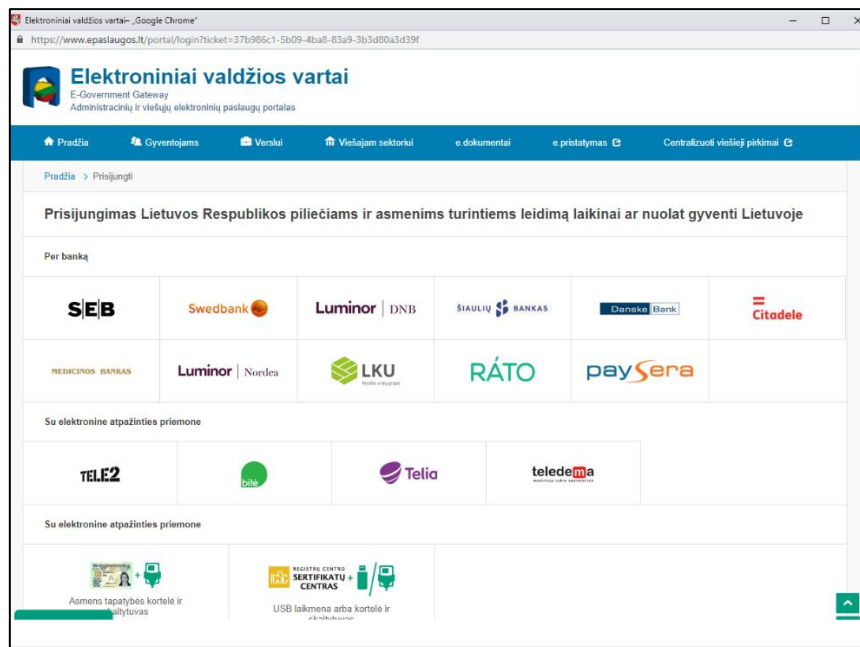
Elektroniniai valdžios vartai– „Google Chrome"
https://www.epaslaugos.lt/portal/login?ticket=37b986c1-5b09-4ba8-83a9-3b3d80a3d39f

Elektroniniai valdžios vartai
E-Government Gateway
Administracinių ir viešųjų elektroninių paslaugų portalas

Pradžia | Gyventojams | Verslui | Viešajam sektoriui | e.dokumentai | e.pristatymas | Centralizuoti viešieji pirkimai

Pradžia > Prisijungti

Prisijungimas Lietuvos Respublikos piliečiams ir asmenims turintiems leidimą laikinai ar nuolat gyventi Lietuvoje

Per banką

SEB | Swedbank | Luminor | DNB | ŠIAULIŲ BANKAS | Danske Bank | Citadele
MEDICINOS BANKAS | Luminor | Nordea | LKU | RĀTO | paysera

Su elektronine atpažinties priemone

TELE2 | bitė | Telia | teledema

Su elektronine atpažinties priemone

Asmens tapatybės kortelė ir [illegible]skaitytuvas

REGISTRŲ CENTRO SERTIFIKATŲ CENTRAS
USB laikmena arba kortelė ir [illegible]